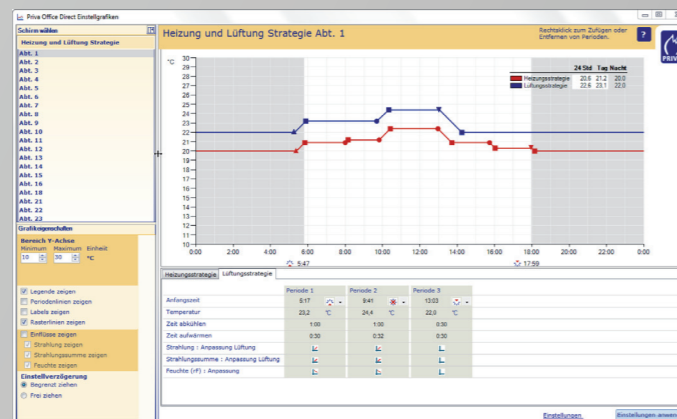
Priva Office Direct Einstellgrafiken

Schirm wählen

Heizung und Lüftung Strategie

Abt. 1
Abt. 2
Abt. 3
Abt. 4
Abt. 5
Abt. 6
Abt. 7
Abt. 8
Abt. 9
Abt. 10
Abt. 11
Abt. 12
Abt. 13
Abt. 14
Abt. 15
Abt. 16
Abt. 17
Abt. 18
Abt. 19
Abt. 20
Abt. 21
Abt. 22
Abt. 23

Grafikeigenschaften

Bereich Y-Achse
Minimum Maximum Einheit
10 30 °C

Legende zeigen
Periodenlinien zeigen
Labels zeigen
Rasterlinien zeigen
Einflüsse zeigen
Strahlung zeigen
Strahlungssumme zeigen
Feuchte zeigen

Einstellverzögerung
Begrenzt ziehen
Frei ziehen

Heizung und Lüftung Strategie Abt. 1

Rechtsklick zum Zufügen oder Entfernen von Perioden.

?

PRIVA

°C

| | 24 Std | Tag | Nacht |
|---|---|---|---|
| Heizungsstrategie | 20,6 | 21,2 | 20,0 |
| Lüftungsstrategie | 22,6 | 23,1 | 22,0 |

30 29 28 27 26 25 24 23 22 21 20 19 18 17 16 15 14 13 12 11 10

0:00 2:00 4:00 6:00 8:00 10:00 12:00 14:00 16:00 18:00 20:00 22:00 0:00

5:47 17:59

Heizungsstrategie Lüftungsstrategie

| | Periode 1 | | Periode 2 | | Periode 3 | |
|---|---|---|---|---|---|---|
| Anfangszeit | 5:17 | | 9:41 | | 13:03 | |
| Temperatur | 23,2 | °C | 24,4 | °C | 22,0 | °C |
| Zeit abkühlen | 1:00 | | 1:00 | | 0:30 | |
| Zeit aufwärmen | 0:30 | | 0:32 | | 0:30 | |
| Strahlung : Anpassung Lüftung | | | | | | |
| Strahlungssumme : Anpassung Lüftung | | | | | | |
| Feuchte (rF) : Anpassung | | | | | | |

Einstellungen Einstellungen anwen